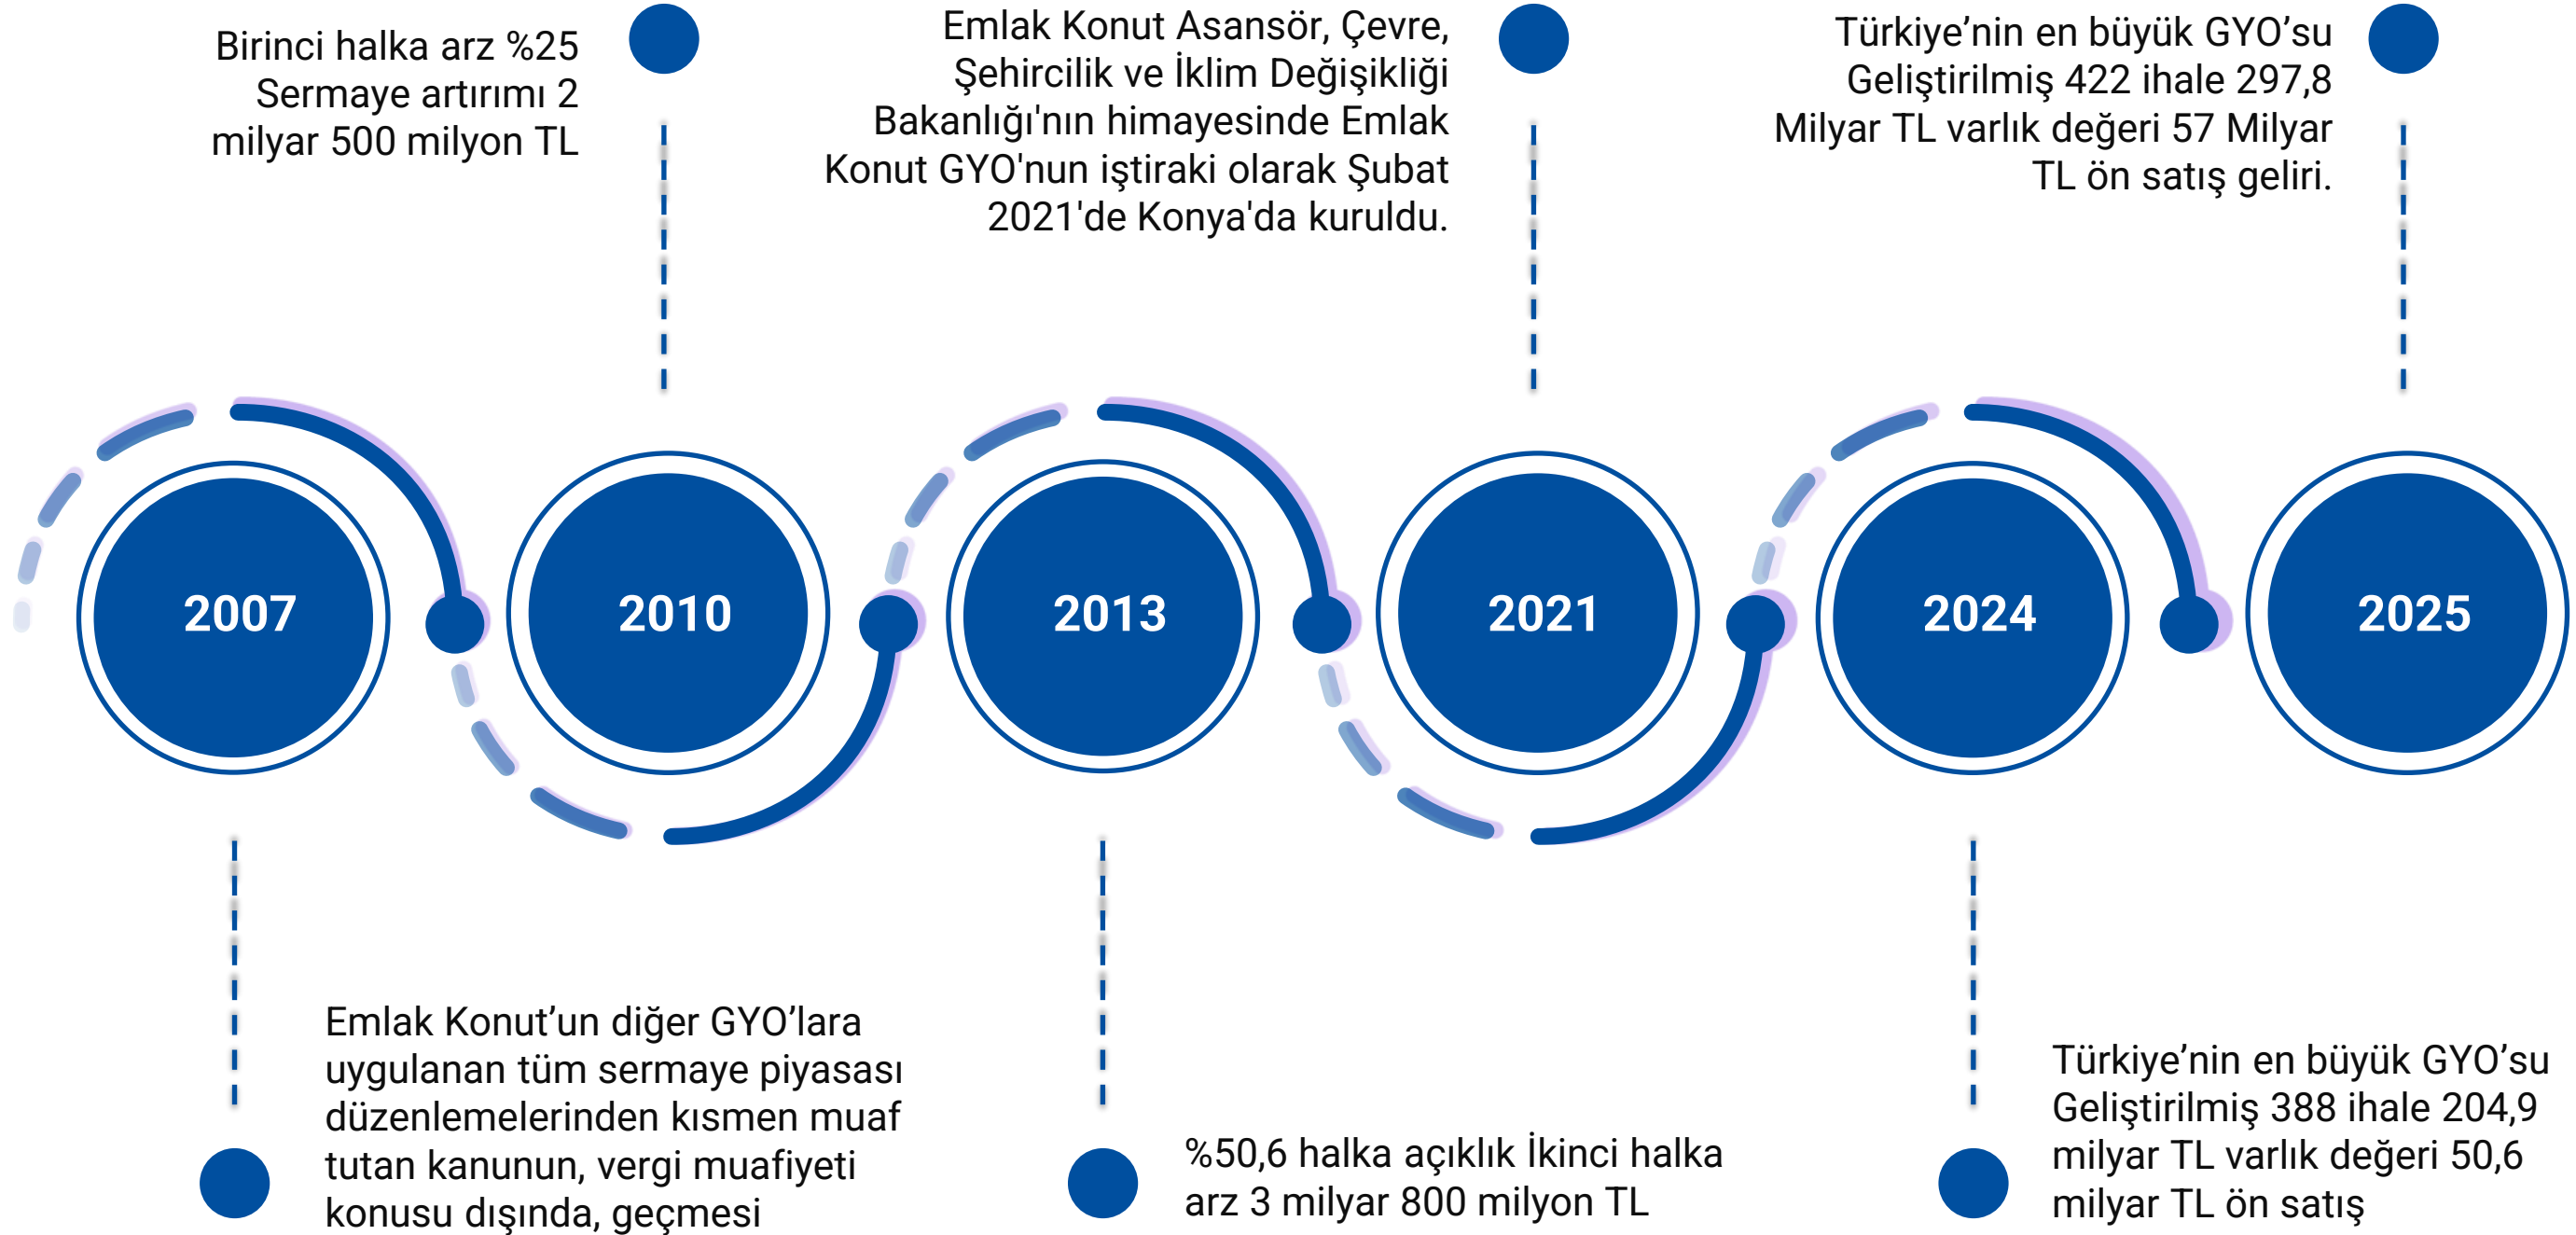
Birinci halka arz %25 Sermaye artırımı 2 milyar 500 milyon TL

Emlak Konut Asansör, Çevre, Şehircilik ve İklim Değişikliği Bakanlığı'nın himayesinde Emlak Konut GYO'nun iştiraki olarak Şubat 2021'de Konya'da kuruldu.

Türkiye'nin en büyük GYO'su Geliştirilmiş 422 ihale 297,8 Milyar TL varlık değeri 57 Milyar TL ön satış geliri.

2007

2010

2013

2021

2024

2025

Emlak Konut'un diğer GYO'lara uygulanan tüm sermaye piyasası düzenlemelerinden kısmen muaf tutan kanunun, vergi muafiyeti konusu dışında, geçmesi

%50,6 halka açıklık İkinci halka arz 3 milyar 800 milyon TL

Türkiye'nin en büyük GYO'su Geliştirilmiş 388 ihale 204,9 milyar TL varlık değeri 50,6 milyar TL ön satış